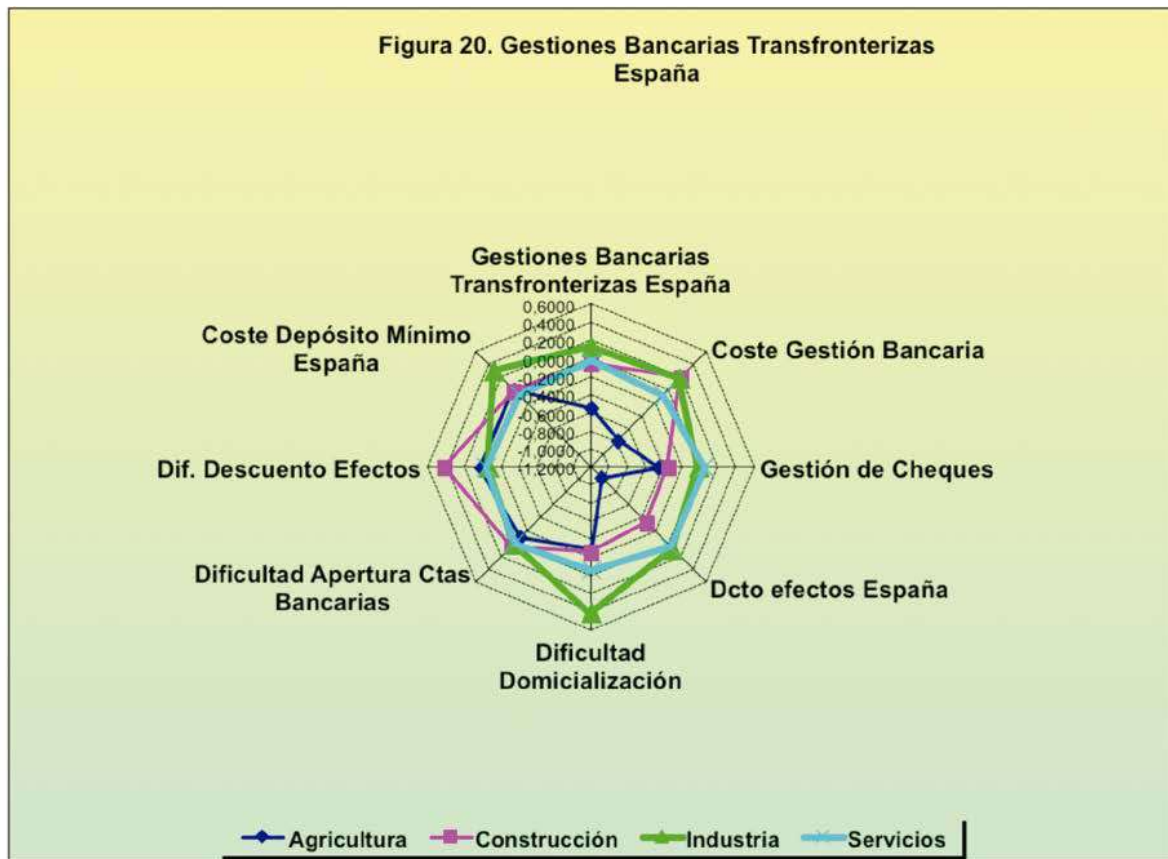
Figura 20. Gestiones Bancarias Transfronterizas España

Gestiones Bancarias Transfronterizas España

0,6000
0,4000
0,2000
0,0000
-0,2000
-0,4000
-0,6000
-0,8000
-1,0000
-1,2000

Coste Gestión Bancaria

Gestión de Cheques

Dcto efectos España

Dificultad Domicialización

Dificultad Apertura Ctas Bancarias

Dif. Descuento Efectos

Coste Depósito Mínimo España

Agricultura Construcción Industria Servicios